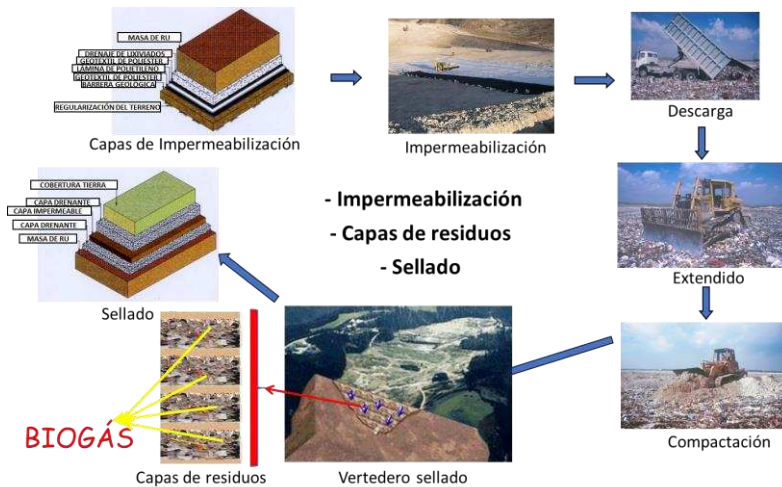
MASA DE RU
DRENAJE DE LIXIVIADOS
GEOTEXTIL DE POLIESTER
LÁMINA DE POLIETILENO
GEOTEXTIL DE POLIESTER
BARRERA GEOLÓGICA
REGULARIZACIÓN DEL TERRENO

Capas de Impermeabilización

Impermeabilización

Descarga

COBERTURA TIERRA
CAPA DRENANTE
CAPA IMPERMEABLE
CAPA DRENANTE
MASA DE RU

- Impermeabilización
- Capas de residuos
- Sellado

Extendido

Sellado

Compactación

BIOGÁS

Capas de residuos

Vertedero sellado